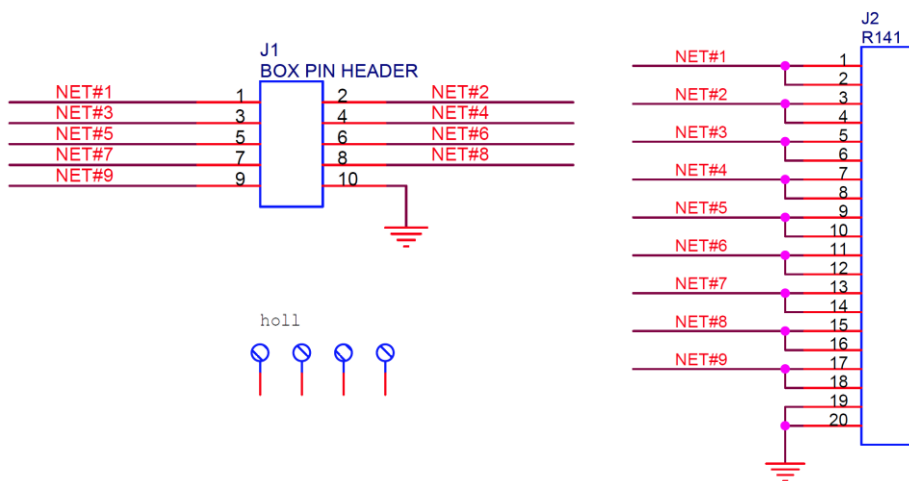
J1
BOX PIN HEADER

NET#1 1
NET#3 3
NET#5 5
NET#7 7
NET#9 9

2 NET#2
4 NET#4
6 NET#6
8 NET#8
10

holl

J2
R141

NET#1
NET#2
NET#3
NET#4
NET#5
NET#6
NET#7
NET#8
NET#9

1
2
3
4
5
6
7
8
9
10
11
12
13
14
15
16
17
18
19
20